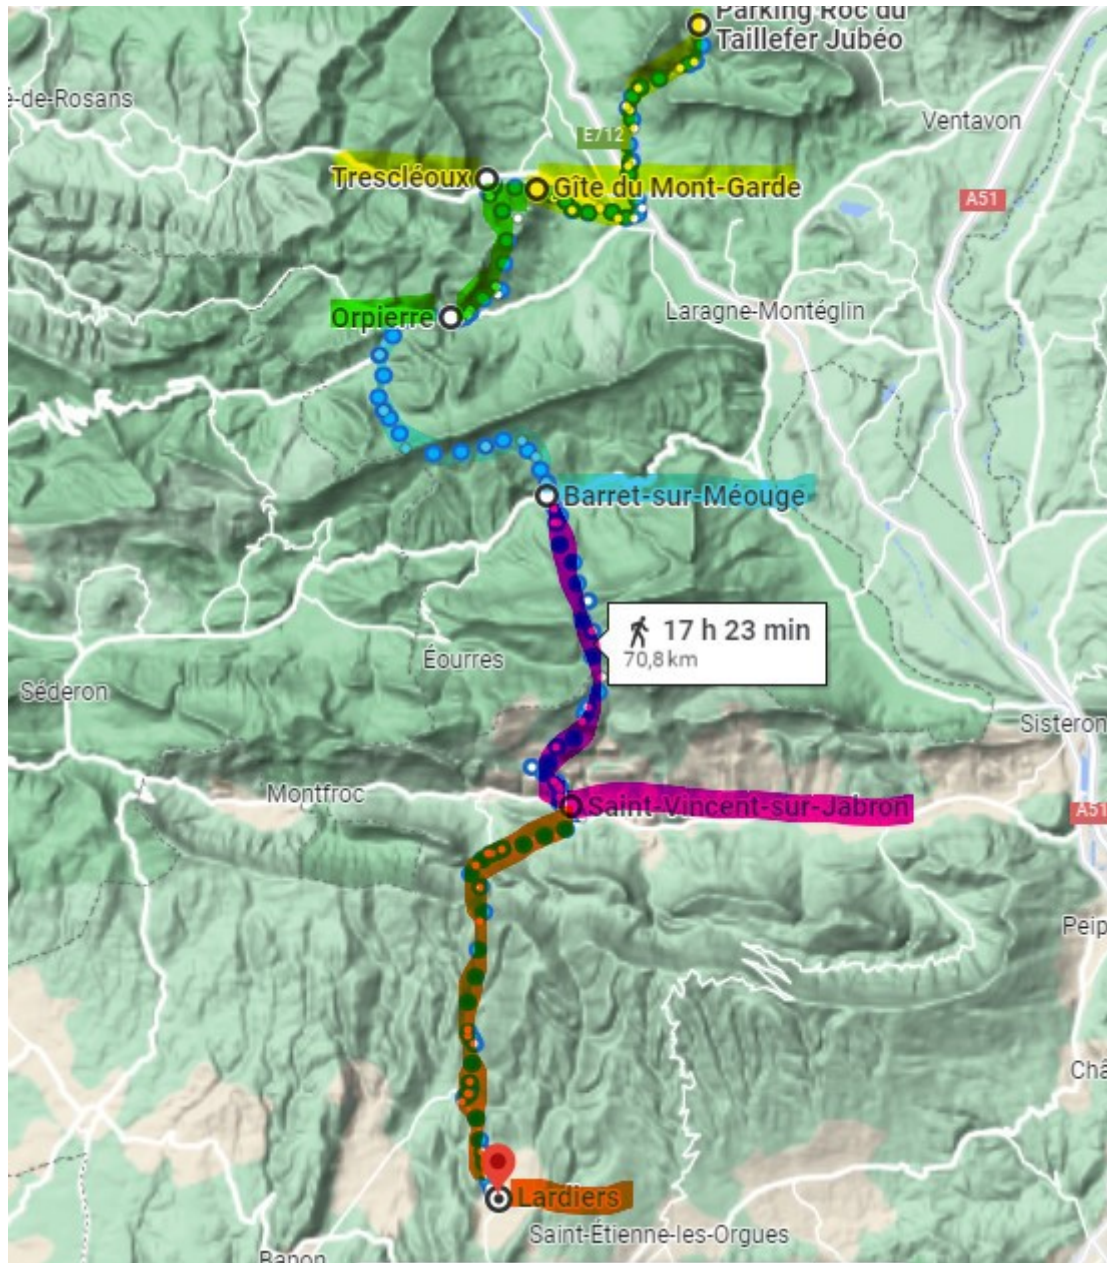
Parking Roc du Taillefer Jubéo

é-de-Rosans

E712

Ventavon

Trescléoux

Gîte du Mont-Garde

A51

Orpierre

Laragne-Montéglin

Barret-sur-Méouge

17 h 23 min
70,8 km

Éourres

Séderon

Sisteron

Montfroc

Saint-Vincent-sur-Jabron

A51

Peip

Châ

Lardiers

Saint-Étienne-les-Orgues

Banon